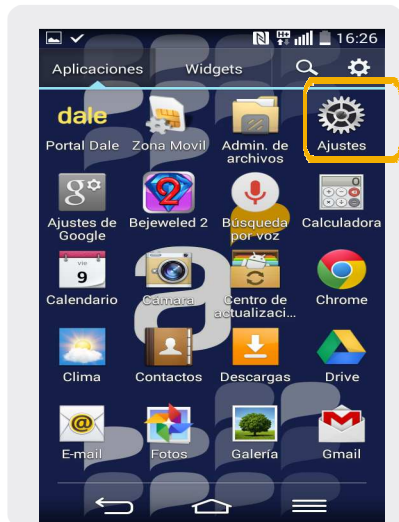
16:26

Aplicaciones Widgets

dale
Portal Dale
Zona Movil
Admin. de archivos
Ajustes

Ajustes de Google
Bejeweled 2
Busqueda por voz
Calculadora

vie
9
Calendario
Cámara
Centro de actualizaci...
Chrome

Clima
Contactos
Descargas
Drive

E-mail
Fotos
Galería
Gmail